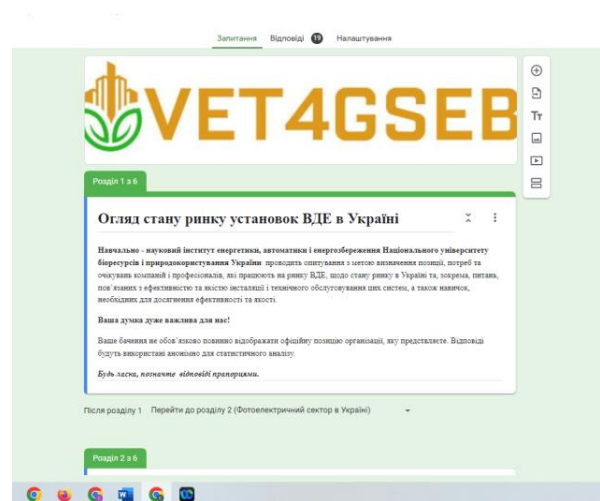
Запитання Відповіді 19 Налаштування

VET4GSEB

Розділ 1 з 6

Огляд стану ринку установок ВДЕ в Україні

Навчально - науковий інститут енергетики, автоматики і енергозбереження Національного університету біоресурсів і природокористування України проводить опитування з метою визначення позиції, потреб та очікувань компаній і професіоналів, які працюють на ринку ВДЕ, щодо стану ринку в Україні та, зокрема, питань, пов'язаних з ефективністю та якістю інсталяції і технічного обслуговування цих систем, а також навичок, необхідних для досягнення ефективності та якості.

Ваша думка дуже важлива для нас!

Ваше бачення не обов'язково повинно відображати офіційну позицію організації, яку представляєте. Відповіді будуть використані анонімно для статистичного аналізу.

Будь ласка, позначте відповіді прапорцями.

Після розділу 1 Перейти до розділу 2 (Фотоелектричний сектор в Україні)

Розділ 2 з 6